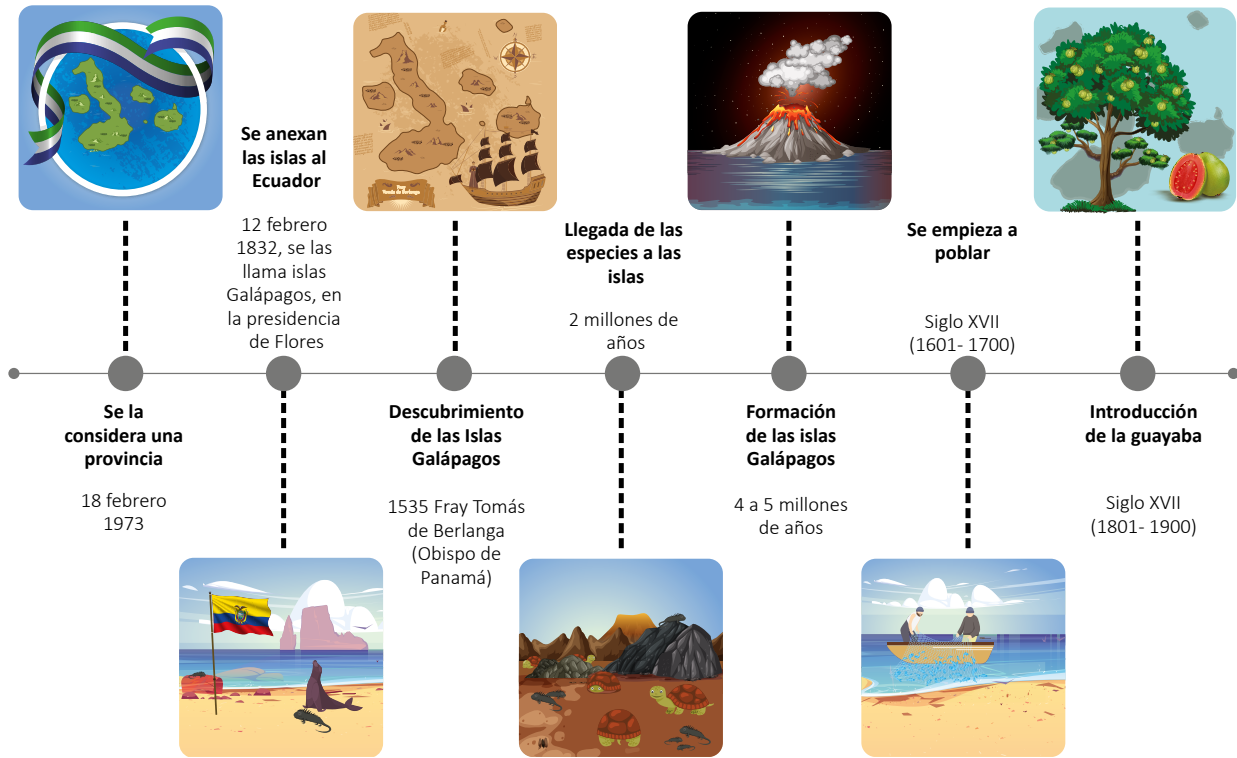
Se anexan las islas al Ecuador

12 febrero 1832, se las llama islas Galápagos, en la presidencia de Flores

Fray Tomás de Berlanga

Llegada de las especies a las islas

2 millones de años

Se empieza a poblar

Siglo XVII (1601- 1700)

Se la considera una provincia

18 febrero 1973

Descubrimiento de las Islas Galápagos

1535 Fray Tomás de Berlanga (Obispo de Panamá)

Formación de las islas Galápagos

4 a 5 millones de años

Introducción de la guayaba

Siglo XVII (1801- 1900)